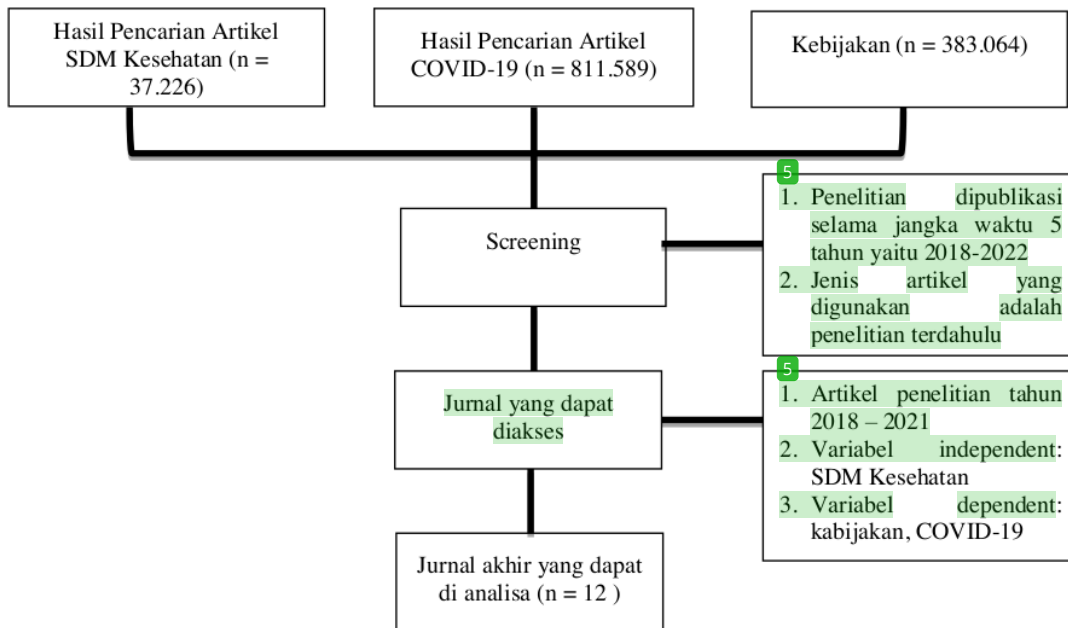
Hasil Pencarian Artikel SDM Kesehatan (n = 37.226)

Hasil Pencarian Artikel COVID-19 (n = 811.589)

Kebijakan (n = 383.064)

Screening

5

1. Penelitian dipublikasi selama jangka waktu 5 tahun yaitu 2018-2022
2. Jenis artikel yang digunakan adalah penelitian terdahulu

Jurnal yang dapat diakses

5

1. Artikel penelitian tahun 2018 – 2021
2. Variabel independent: SDM Kesehatan
3. Variabel dependent: kabijakan, COVID-19

Jurnal akhir yang dapat di analisa (n = 12 )